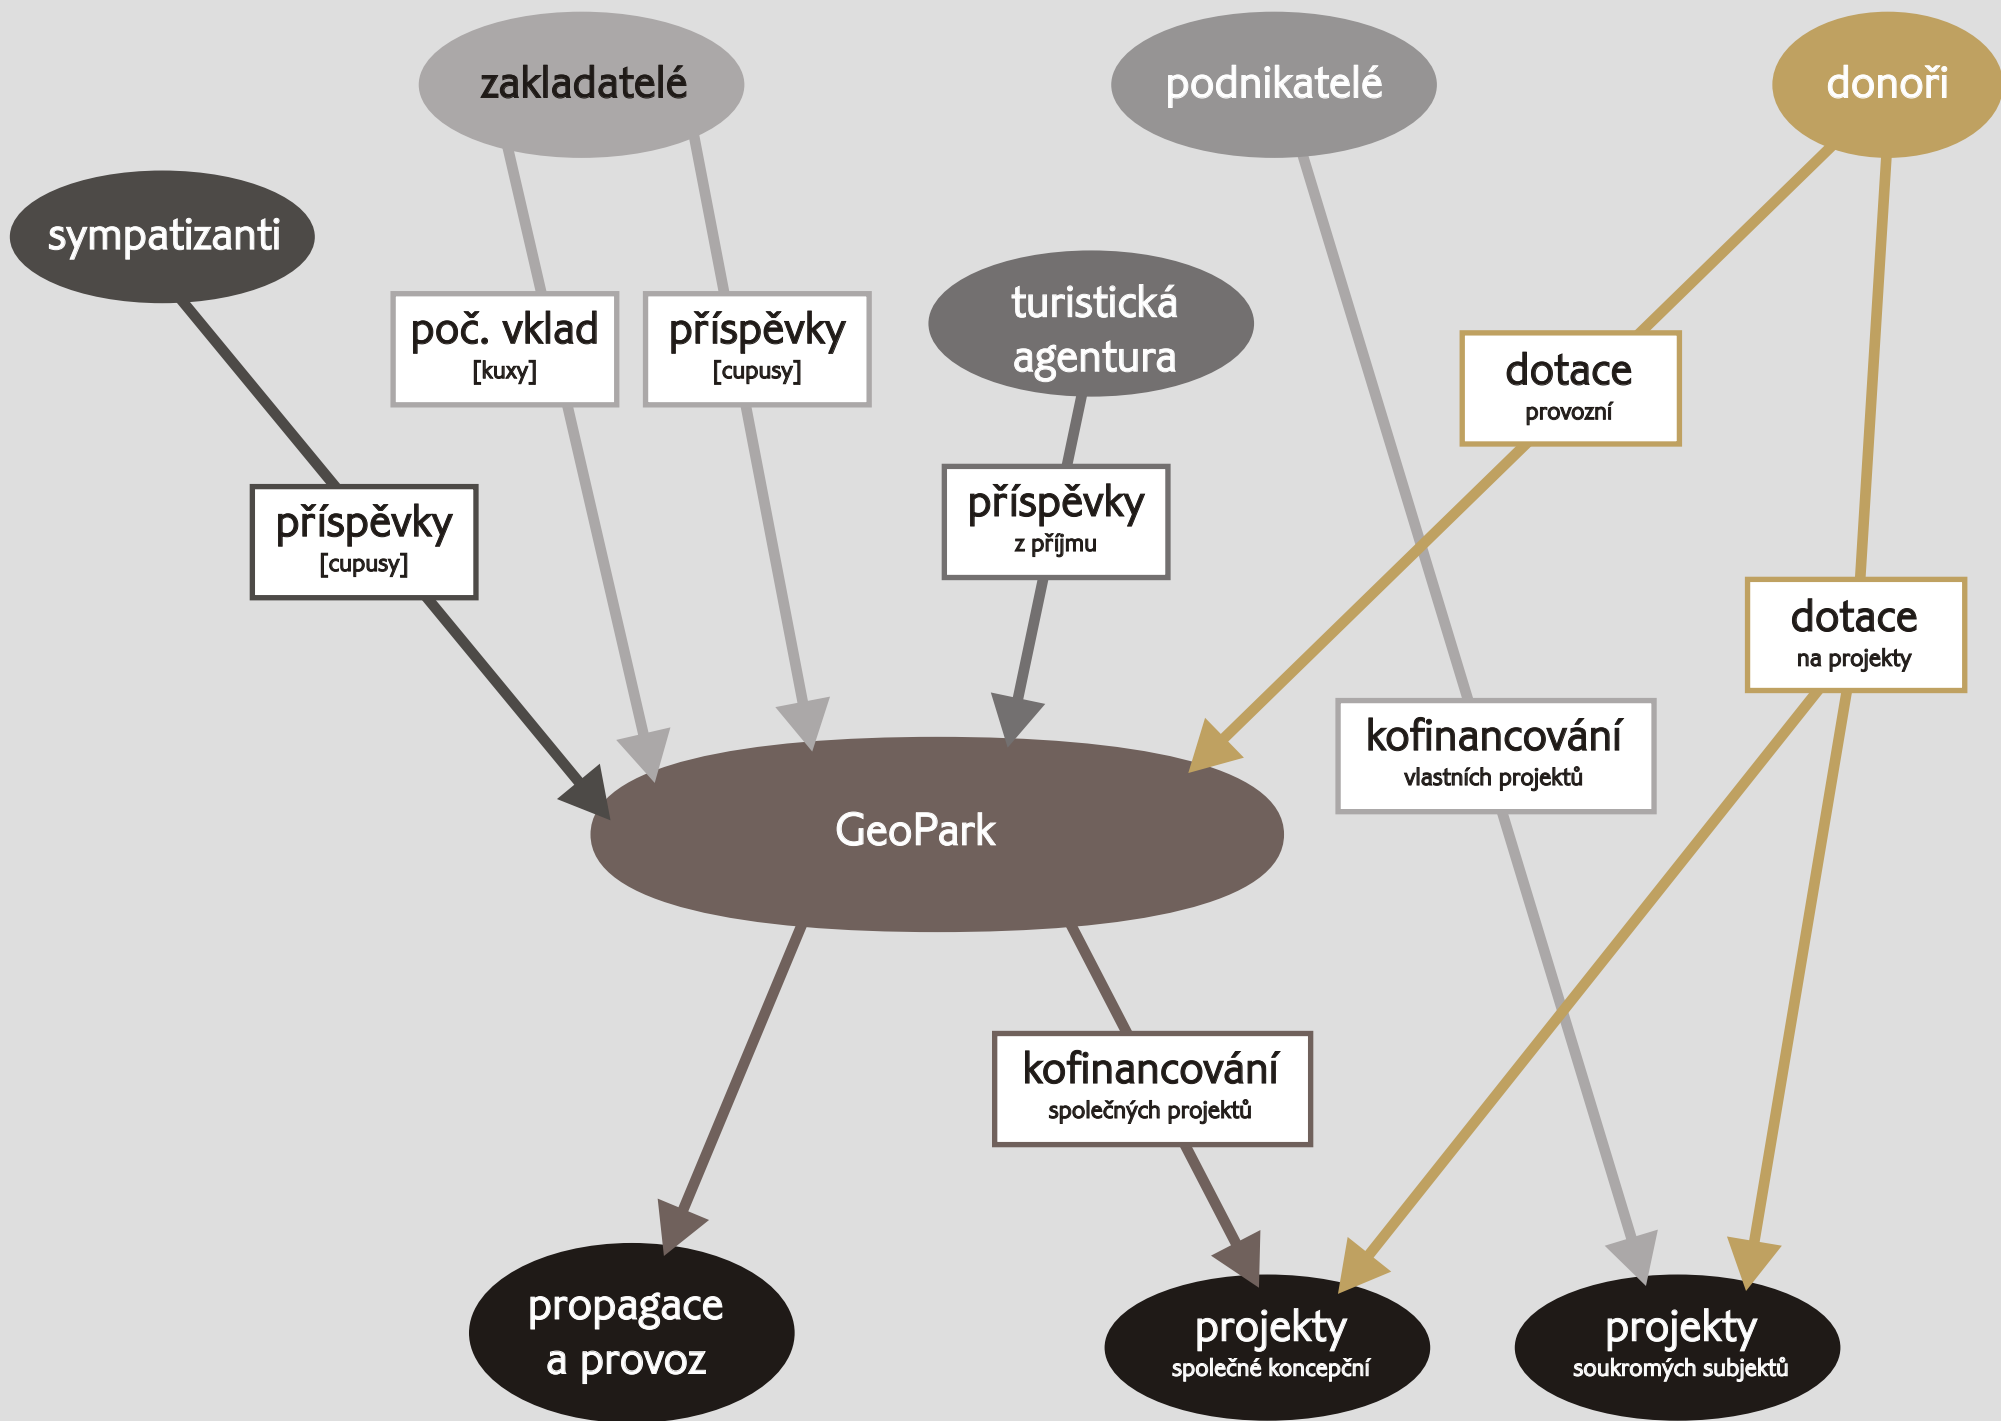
zakladatelé

podnikatelé

donoři

sympatizanti

poč. vklad
[kuxy]

příspěvky
[cupusy]

turistická agentura

dotace
provozní

příspěvky
[cupusy]

příspěvky
z příjmu

dotace
na projekty

kofinancování
vlastních projektů

GeoPark

kofinancování
společných projektů

propagace a provoz

projekty
společné koncepční

projekty
soukromých subjektů